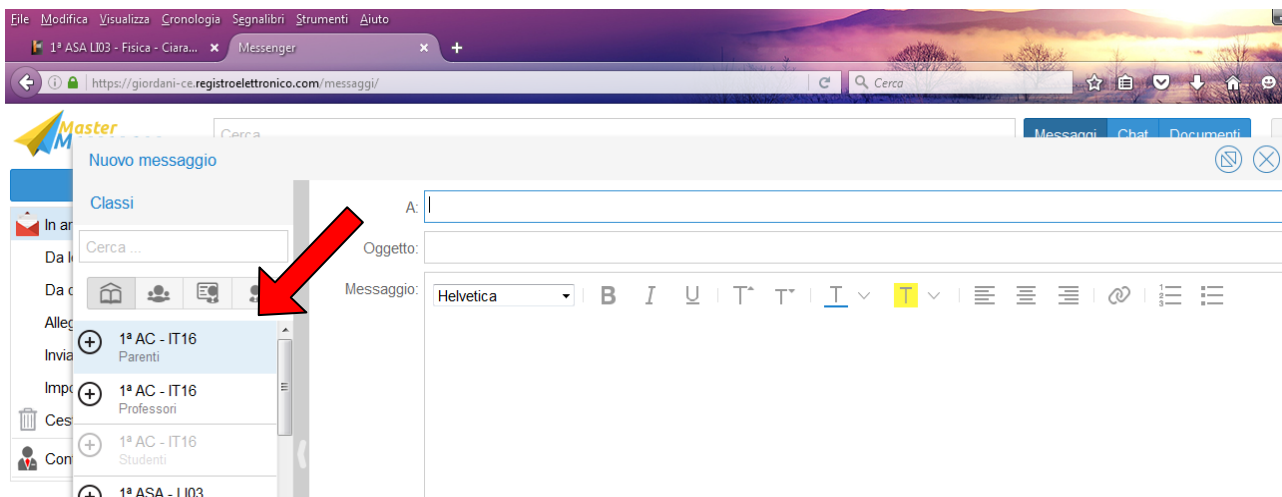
File Modifica Visualizza Cronologia Segnalibri Strumenti Aiuto

1ª ASA LI03 - Fisica - Ciara... × Messenger × +

https://giordani-ce.registroelettronico.com/messaggi/

Cerca

Master M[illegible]

Cerca

Messaggi Chat Documenti

Nuovo messaggio

Classi

Cerca ...

In ar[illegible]
Da l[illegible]
Da c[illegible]
Alleg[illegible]
Invia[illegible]
Impo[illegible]
Ces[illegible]
Con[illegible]

1ª AC - IT16
Parenti

1ª AC - IT16
Professori

1ª AC - IT16
Studenti

1ª ASA - LI03

A:

Oggetto:

Messaggio: Helvetica B I U T T T T